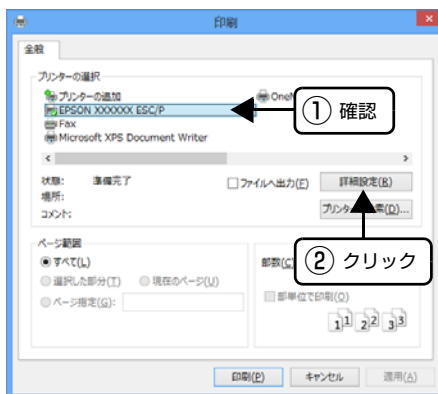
印刷

全般

プリンターの選択

プリンターの追加

EPSON XXXXXX ESC/P

Fax

Microsoft XPS Document Writer

OneN

① 確認

状態: 準備完了

場所:

コメント:

ファイルへ出力(F)

詳細設定(R)

プリンターの検索(D)...

ページ範囲

すべて(L)

選択した部分(T)

現在のページ(U)

ページ指定(G):

部数(C

② クリック

部単位で印刷(O)

$1^1$ $2^2$ $3^3$

印刷(P)

キャンセル

適用(A)